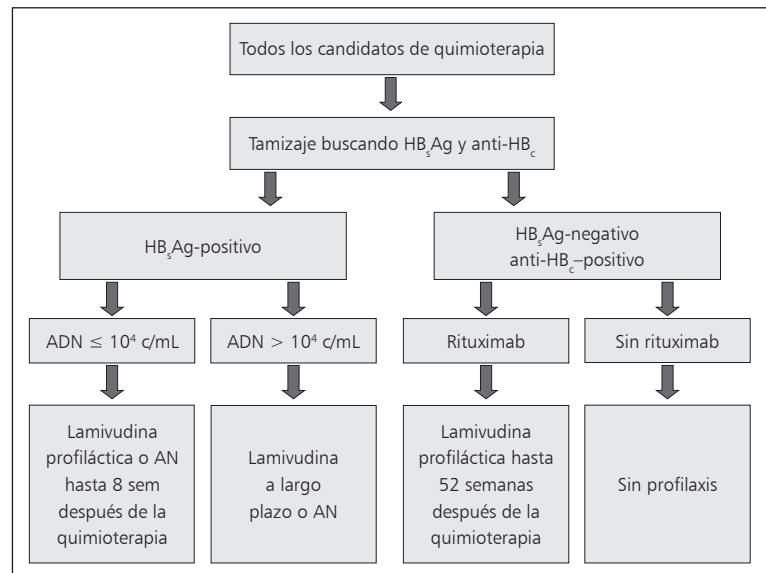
Todos los candidatos de quimioterapia

Tamizaje buscando $HB_sAg$ y anti-$HB_c$

$HB_sAg$-positivo

$HB_sAg$-negativo anti-$HB_c$–positivo

ADN $\leq 10^4$ c/mL

ADN $> 10^4$ c/mL

Rituximab

Sin rituximab

Lamivudina profiláctica o AN hasta 8 sem después de la quimioterapia

Lamivudina a largo plazo o AN

Lamivudina profiláctica hasta 52 semanas después de la quimioterapia

Sin profilaxis